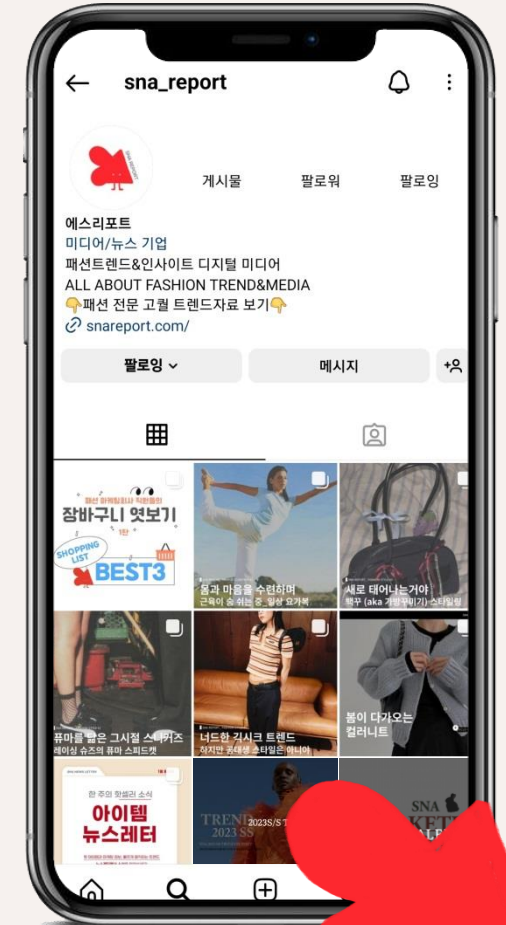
sna_report

게시물 팔로워 팔로잉

에스리포트
미디어/뉴스 기업
패션트렌드&인사이트 디지털 미디어
ALL ABOUT FASHION TREND&MEDIA
👇패션 전문 고퀄 트렌드자료 보기👇
snareport.com/

팔로잉 메시지

패션 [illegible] 직원들의
장바구니 엿보기
SHOPPING LIST
BEST3

몸과 마음을 수련하며
근육이 숨 쉬는 중, 필라 요가복

새로 태어나는거야
백꾸 (aka 가방꾸미기) 스타일링

퓨마를 담은 그시절 스니커즈
레이싱 슈즈의 퓨마 스피드캣

너드한 긱시크 트렌드
하지만 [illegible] 스타일은 아니야

봄이 다가오는
컬러니트

한 주의 핫셀러 소식
아이템
뉴스레터

TREN
2023 SS
2023S/S T

SNA
KET
ALE